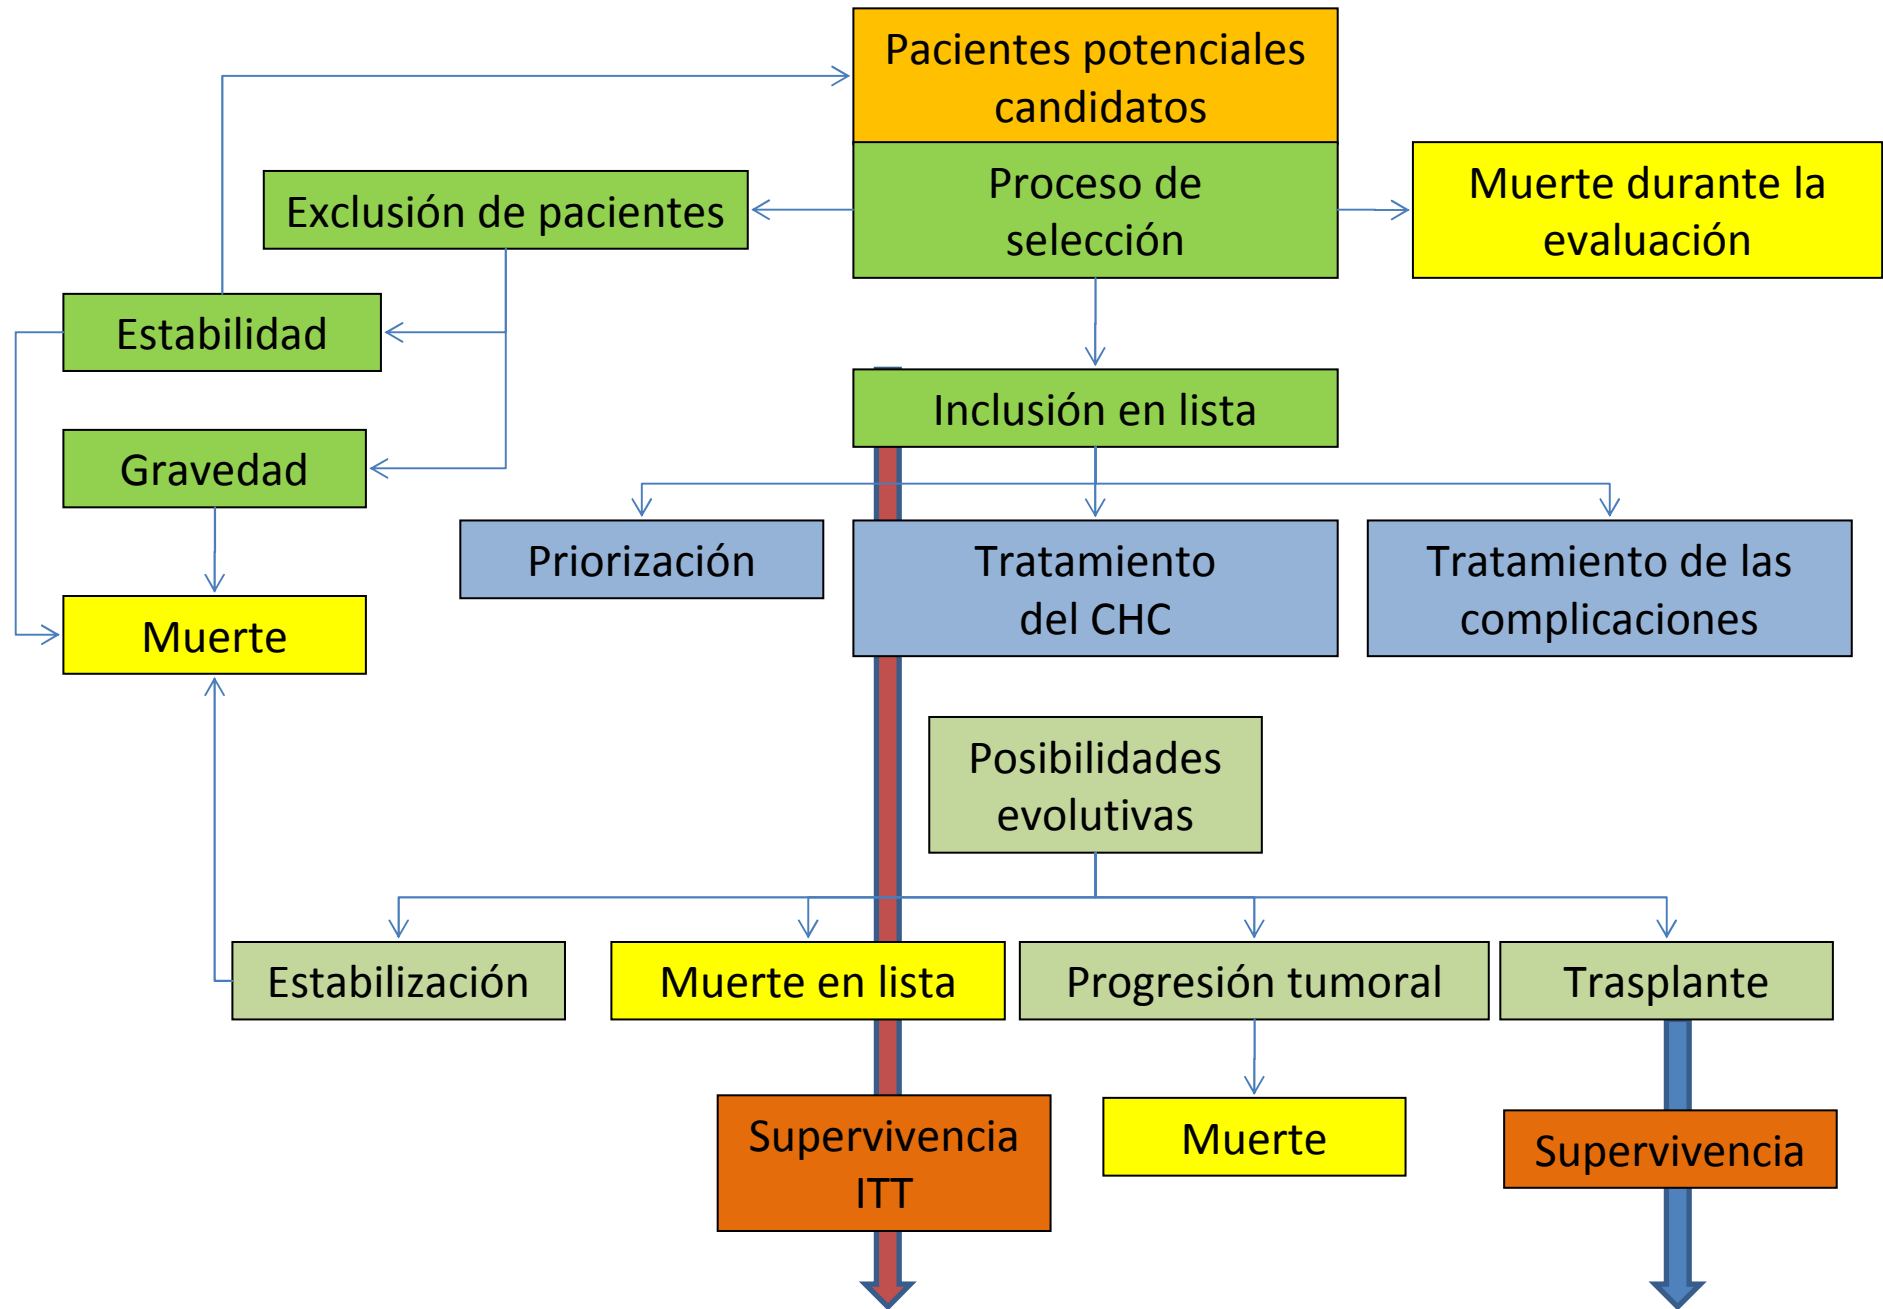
Pacientes potenciales candidatos

Exclusión de pacientes

Proceso de selección

Muerte durante la evaluación

Estabilidad

Gravedad

Inclusión en lista

Muerte

Priorización

Tratamiento del CHC

Tratamiento de las complicaciones

Posibilidades evolutivas

Estabilización

Muerte en lista

Progresión tumoral

Trasplante

Supervivencia ITT

Muerte

Supervivencia